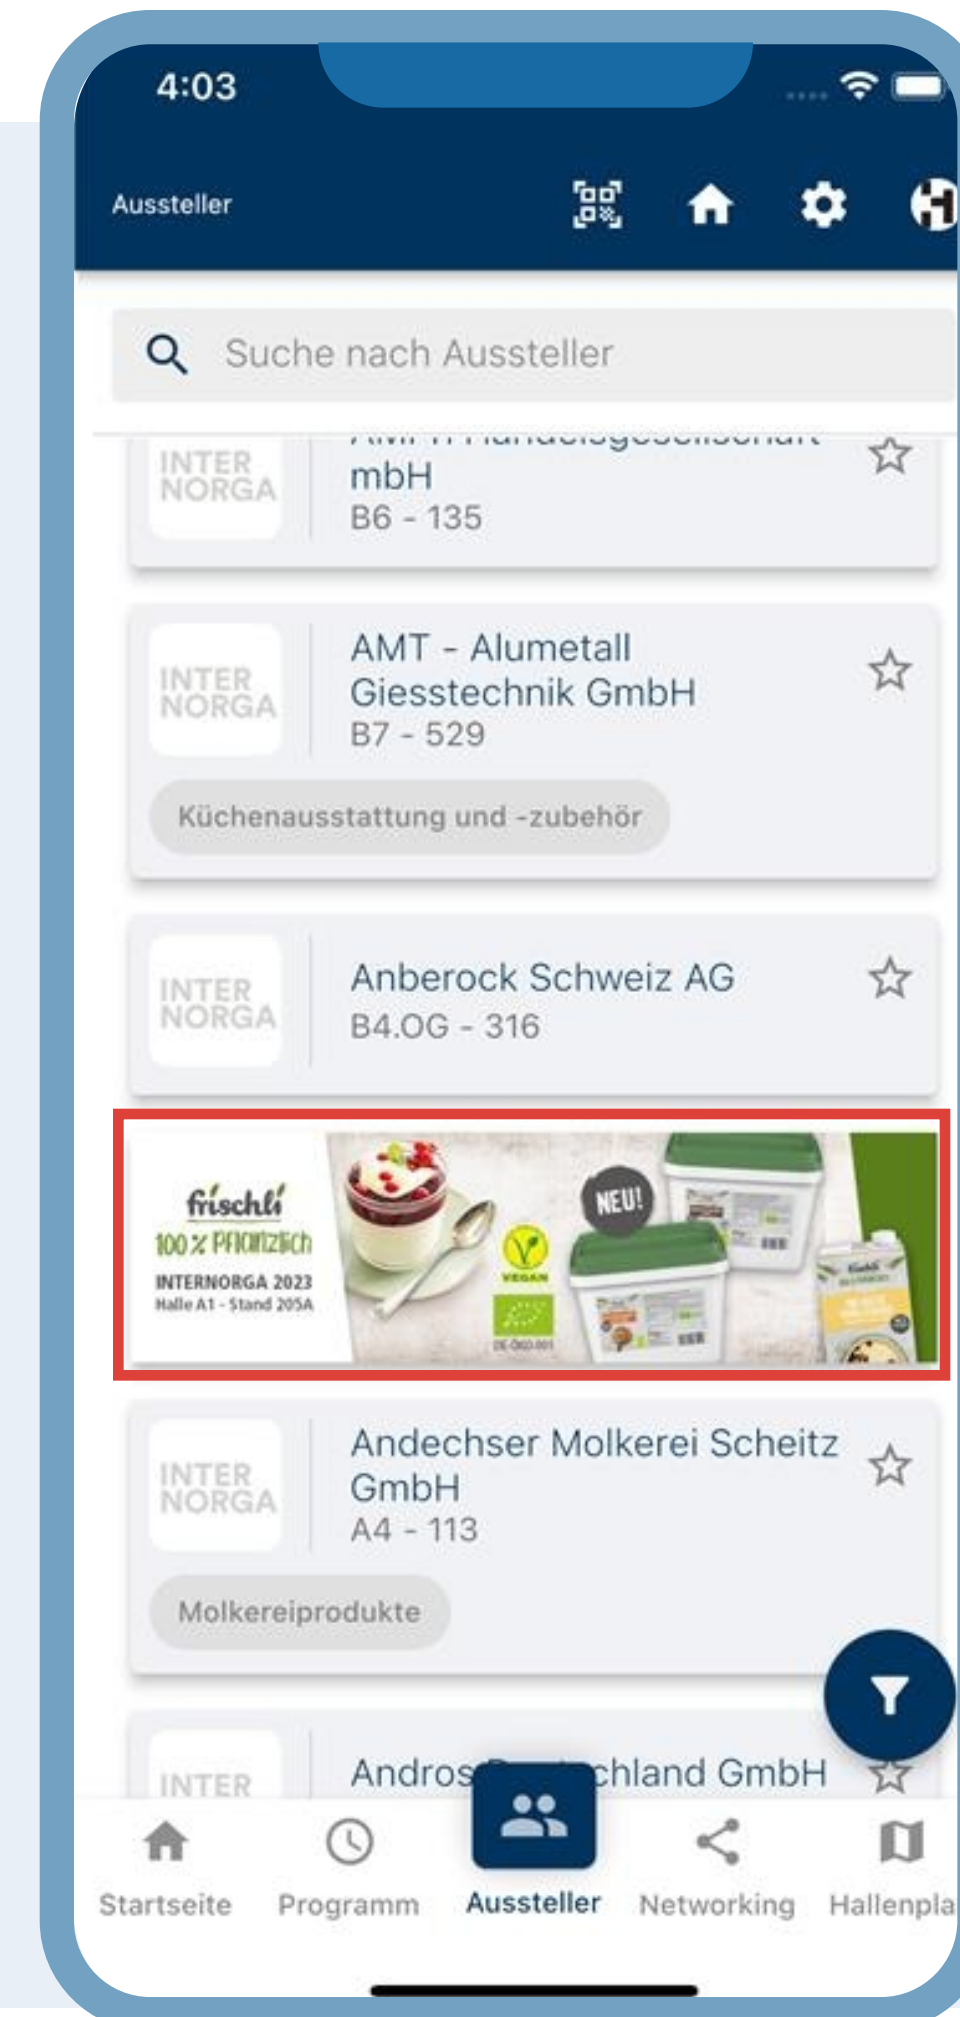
4:03

Aussteller

Suche nach Aussteller

INTER NORGA
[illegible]
mbH
B6 - 135

INTER NORGA
AMT - Alumetall Giesstechnik GmbH
B7 - 529
Küchenausstattung und -zubehör

INTER NORGA
Anberock Schweiz AG
B4.OG - 316

frischli
100% Pflanzlich
INTERNORGA 2023
Halle A1 - Stand 205A
NEU!
VEGAN
DE-ÖKO-001

INTER NORGA
Andechser Molkerei Scheitz GmbH
A4 - 113
Molkereiprodukte

INTER
Andros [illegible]chland GmbH

Startseite
Programm
Aussteller
Networking
Hallenpla